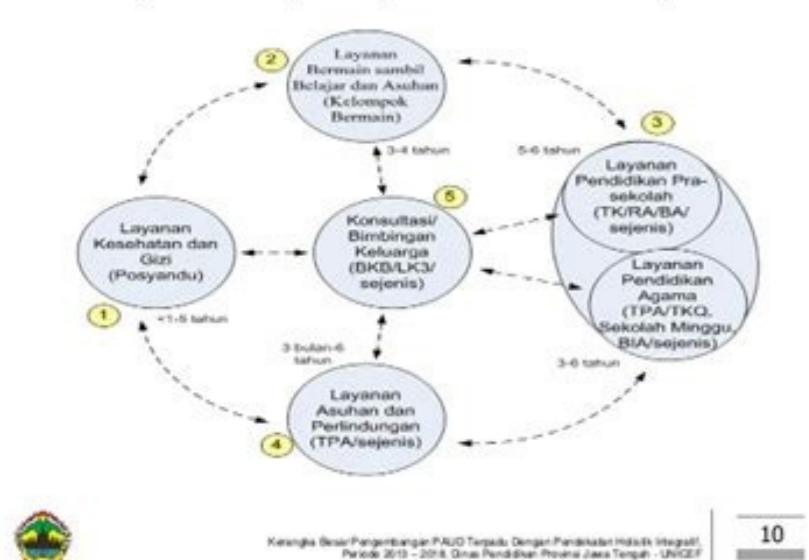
2

Layanan Bermain sambil Belajar dan Asuhan (Kelompok Bermain)

3

3-4 tahun

5-6 tahun

Layanan Pendidikan Prasekolah (TK/RA/BA/ sejenis)

5

Layanan Kesehatan dan Gizi (Posyandu)

Konsultasi/ Bimbingan Keluarga (BKB/LK3/ sejenis)

Layanan Pendidikan Agama (TPA/TKQ, Sekolah Minggu, BIA/sejenis)

1

<1-5 tahun

3 bulan-6 tahun

3-6 tahun

Layanan Asuhan dan Perlindungan (TPA/sejenis)

4

Kerangka Besar Pengembangan PAUD Terpadu Dengan Pendekatan Holistik Integratif, Periode 2013 – 2018, Dinas Pendidikan Provinsi Jawa Tengah - UNICEF

10